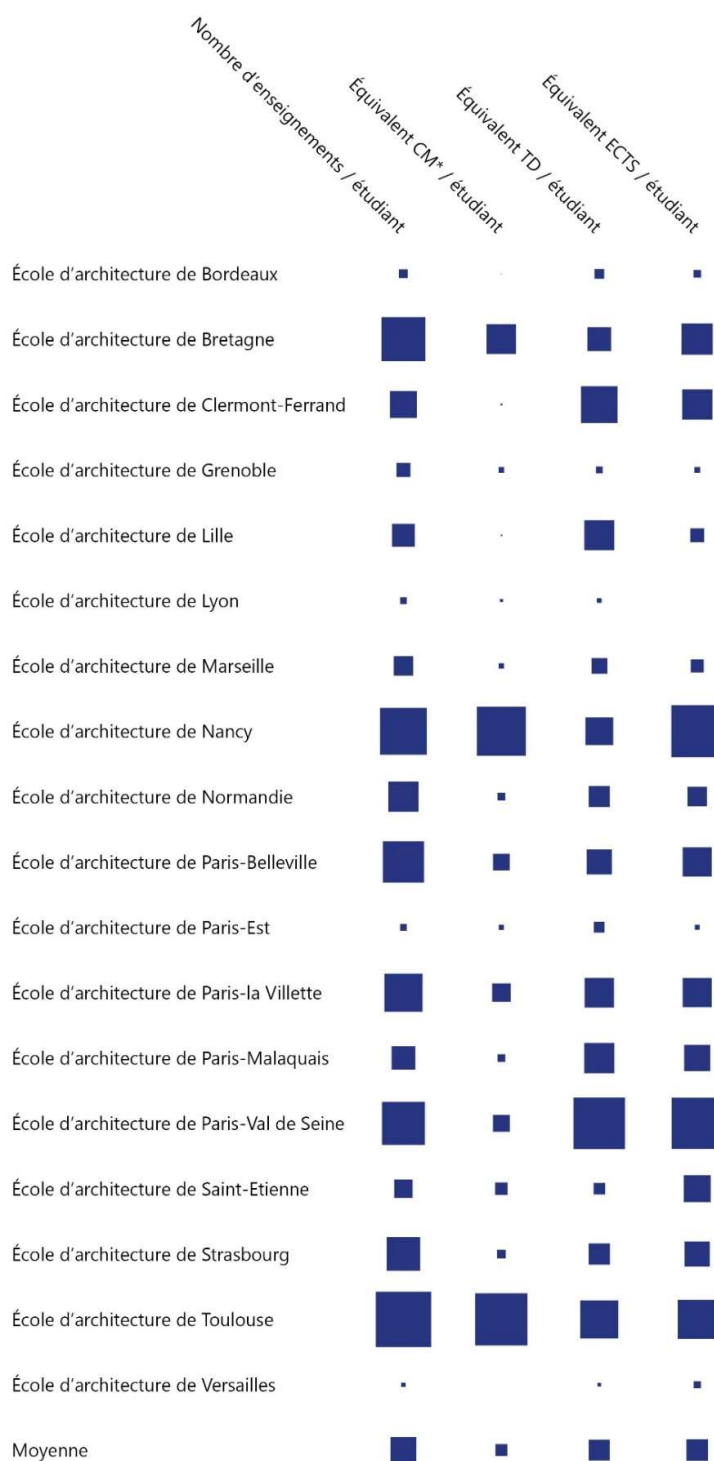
Nombre d'enseignements / étudiant
Équivalent CM* / étudiant
Équivalent TD / étudiant
Équivalent ECTS / étudiant

École d'architecture de Bordeaux
École d'architecture de Bretagne
École d'architecture de Clermont-Ferrand
École d'architecture de Grenoble
École d'architecture de Lille
École d'architecture de Lyon
École d'architecture de Marseille
École d'architecture de Nancy
École d'architecture de Normandie
École d'architecture de Paris-Belleville
École d'architecture de Paris-Est
École d'architecture de Paris-la Villette
École d'architecture de Paris-Malaquais
École d'architecture de Paris-Val de Seine
École d'architecture de Saint-Etienne
École d'architecture de Strasbourg
École d'architecture de Toulouse
École d'architecture de Versailles
Moyenne